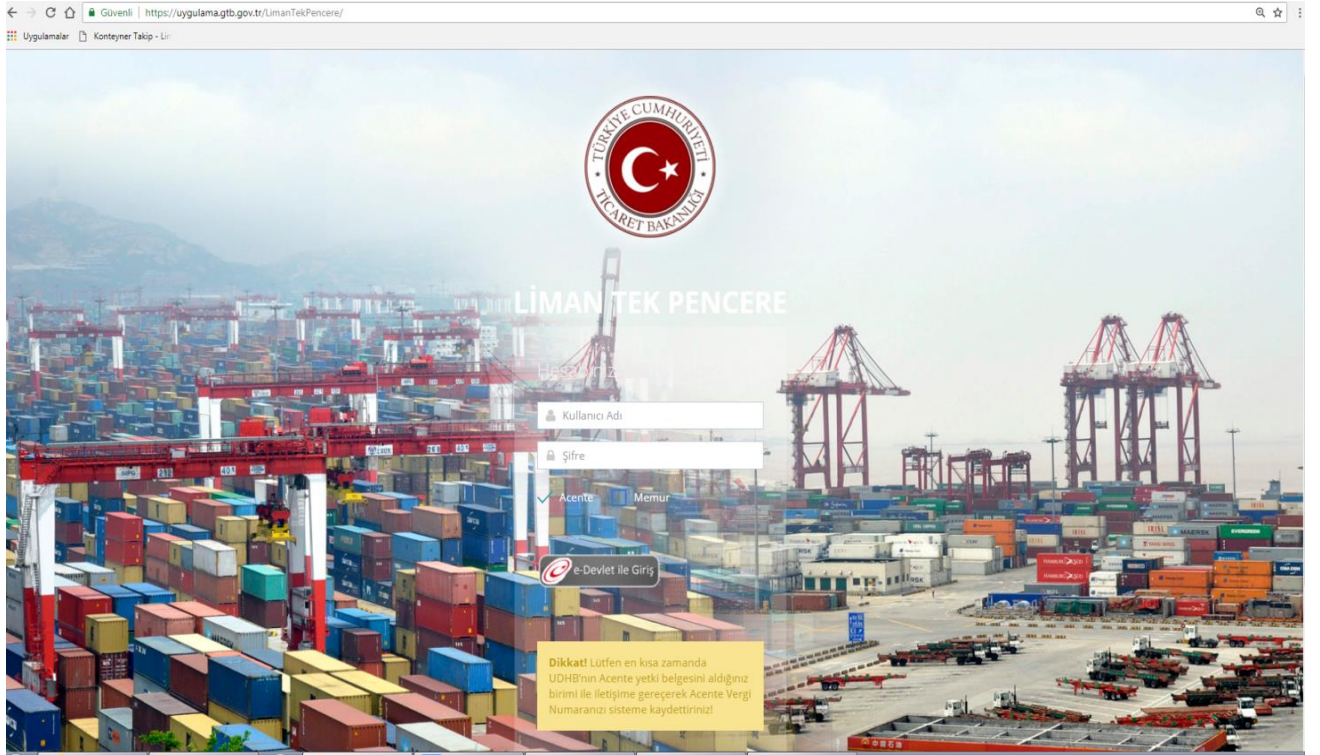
Güvenli | https://uygulama.gtb.gov.tr/LimanTekPencere/

Uygulamalar Konteyner Takip - Lir

TÜRKİYE CUMHURİYETİ TİCARET BAKANLIĞI

LİMAN TEK PENCERE

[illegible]

Kullanıcı Adı

Şifre

Acente Memur

e-Devlet ile Giriş

**Dikkat!** Lütfen en kısa zamanda UDHB'nın Acente yetki belgesini aldığınız birimi ile iletişime gereçerek Acente Vergi Numaranızı sisteme kaydettiriniz!